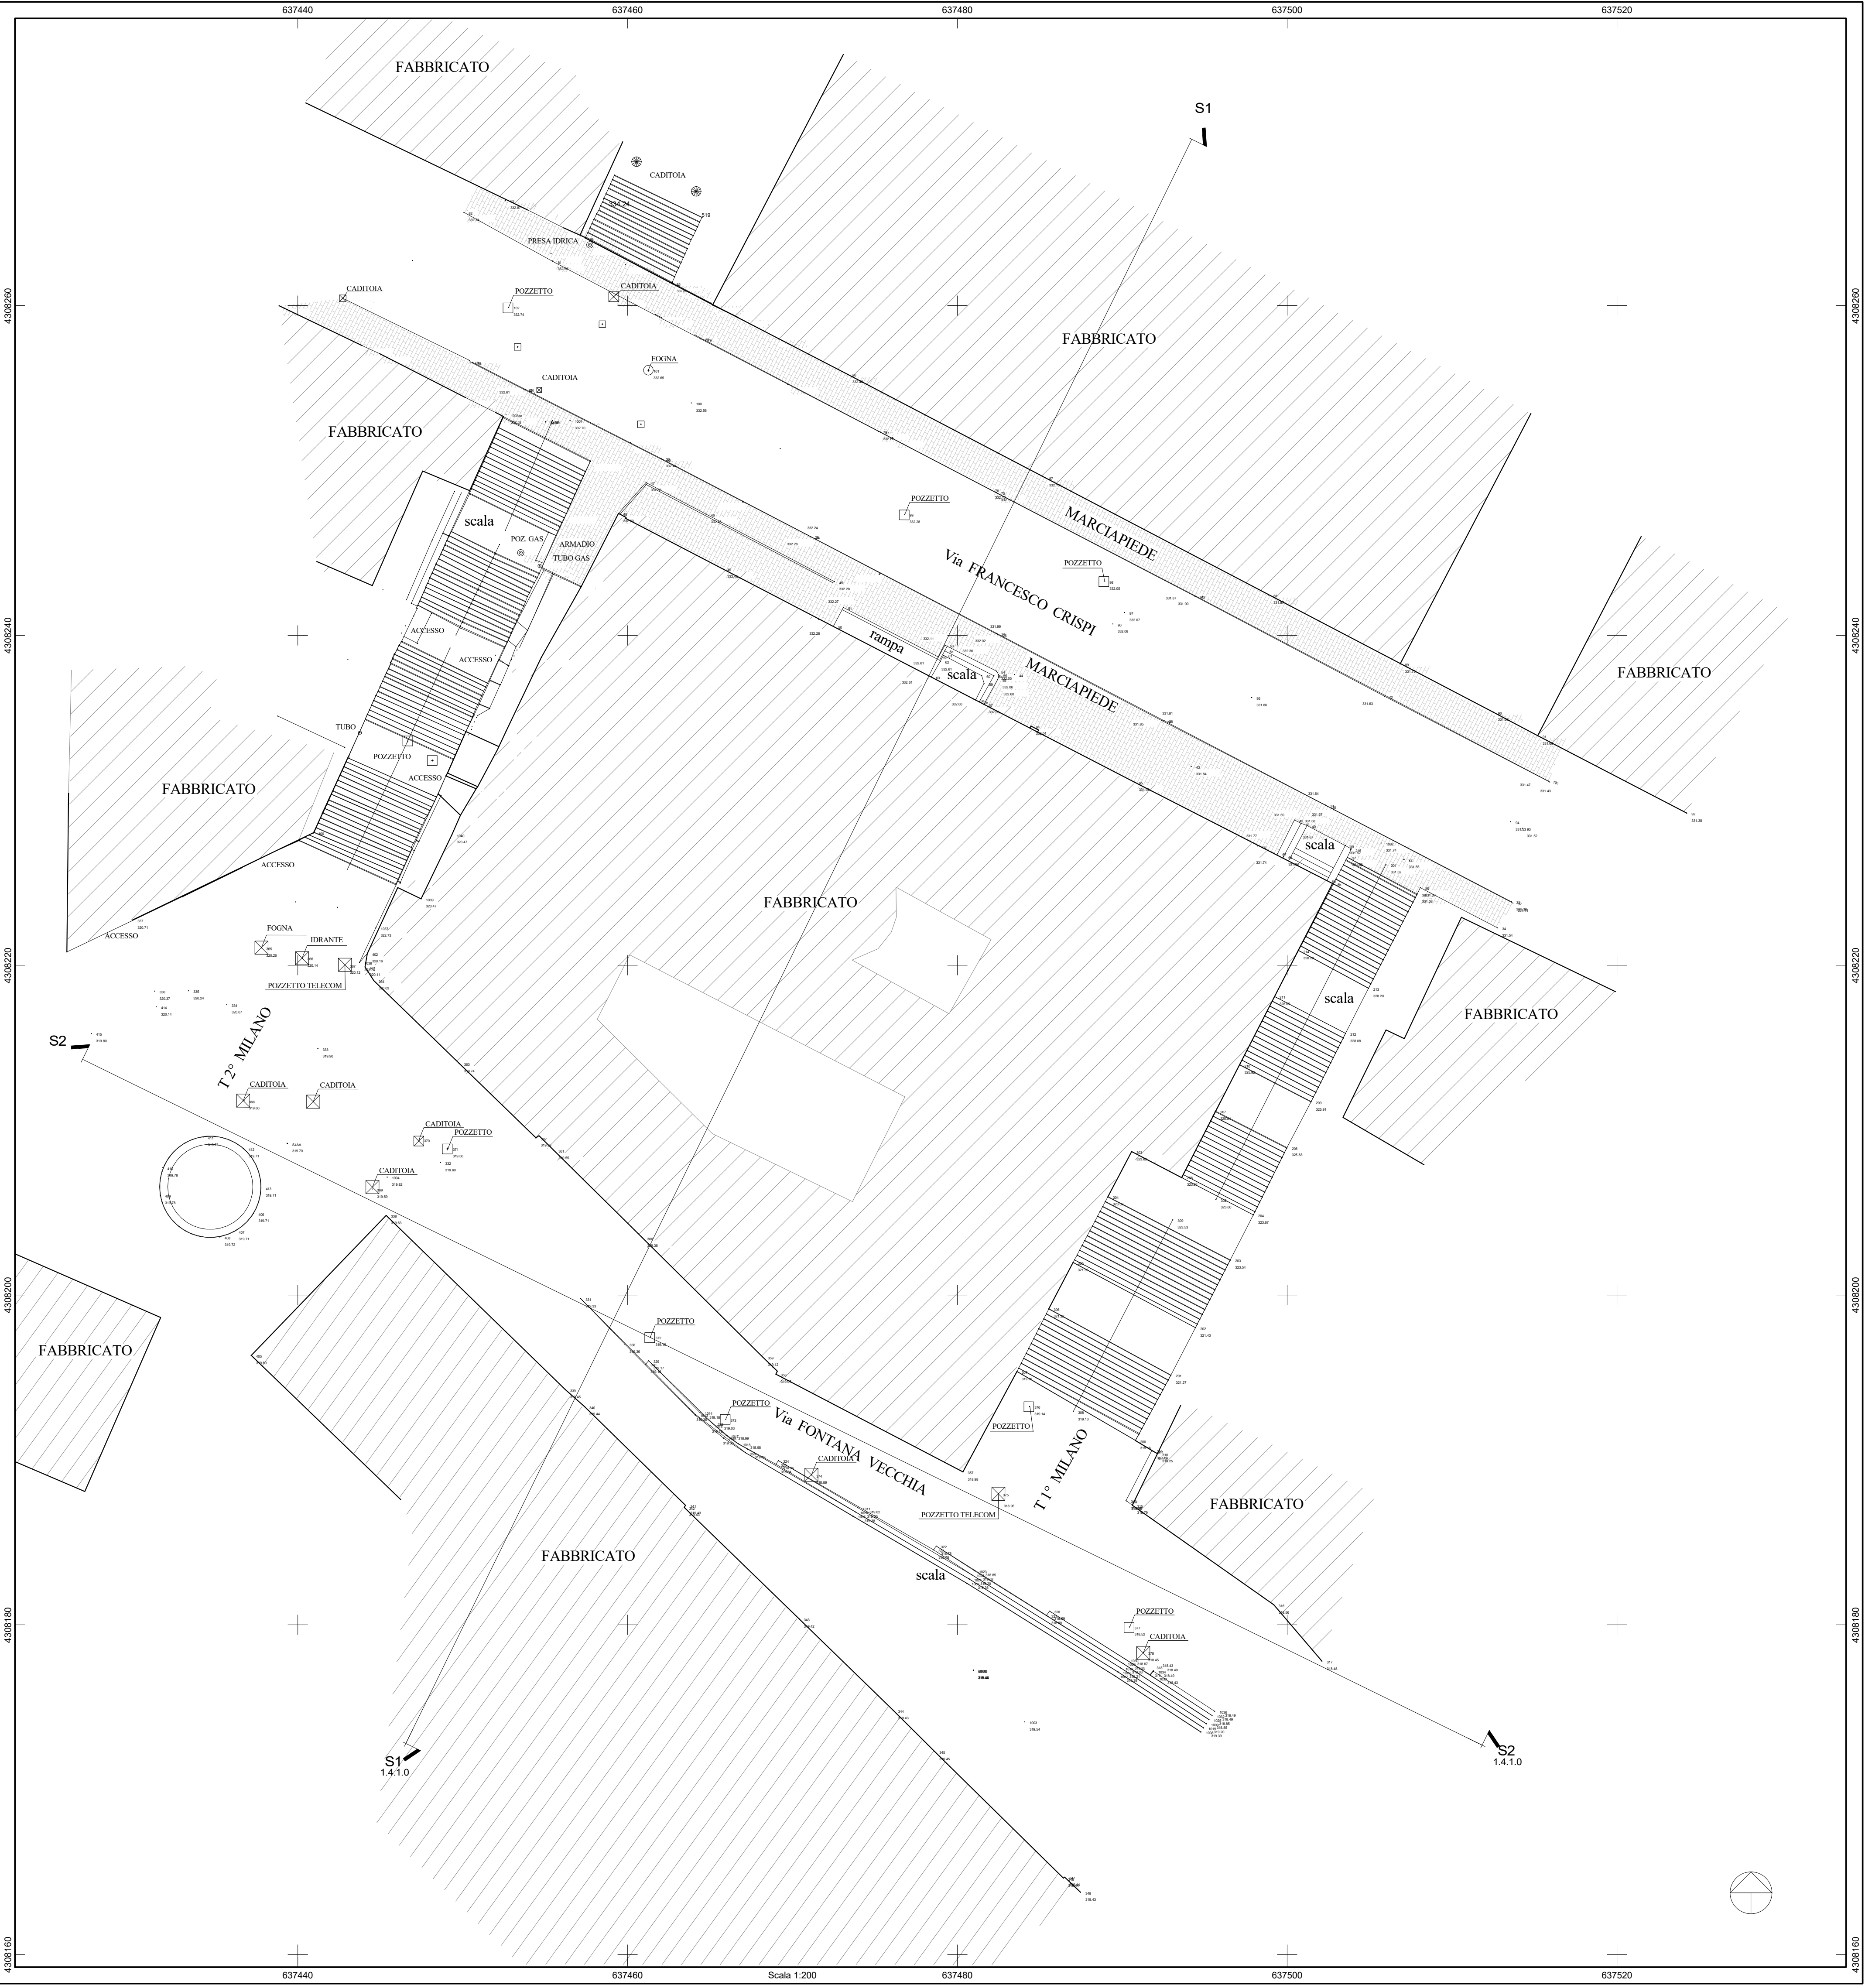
637440 637460 637480 637500 637520

FABBRICATO

S1

CADITOIA

PRESA IDRICA

CADITOIA

POZZETTO

CADITOIA

FOGNA

CADITOIA

FABBRICATO

FABBRICATO

scala

POZ. GAS

ARMADIO

TUBO GAS

POZZETTO

MARCIAPIEDE

Via FRANCESCO CRISPI

POZZETTO

ACCESSO

ACCESSO

rampa

scala

MARCIAPIEDE

FABBRICATO

TUBO

POZZETTO

ACCESSO

FABBRICATO

scala

ACCESSO

ACCESSO

FABBRICATO

FOGNA

IDRANTE

POZZETTO TELECOM

scala

FABBRICATO

S2

T 2° MILANO

CADITOIA

CADITOIA

CADITOIA

POZZETTO

CADITOIA

FABBRICATO

POZZETTO

POZZETTO

Via FONTANA VECCHIA

CADITOIA

POZZETTO

T 1° MILANO

POZZETTO TELECOM

FABBRICATO

FABBRICATO

scala

POZZETTO

CADITOIA

S1
1.4.1.0

S2
1.4.1.0

4308260 4308240 4308220 4308200 4308180 4308160

637440 637460 Scala 1:200 637480 637500 637520